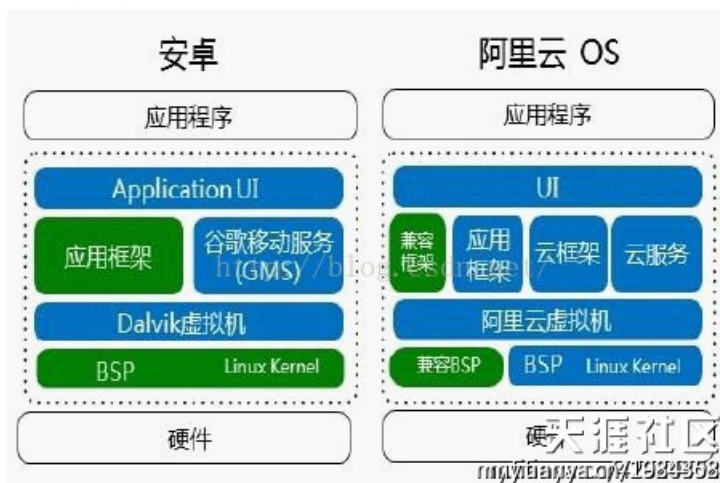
安卓

应用程序

Application UI

应用框架

谷歌移动服务 (GMS)

Dalvik虚拟机

BSP

Linux Kernel

硬件

阿里云 OS

应用程序

UI

兼容框架

应用框架

云框架

云服务

阿里云虚拟机

兼容BSP

BSP

Linux Kernel

硬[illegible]

http://blog.csdn.net/

天涯社区

my.tianya.cn/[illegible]